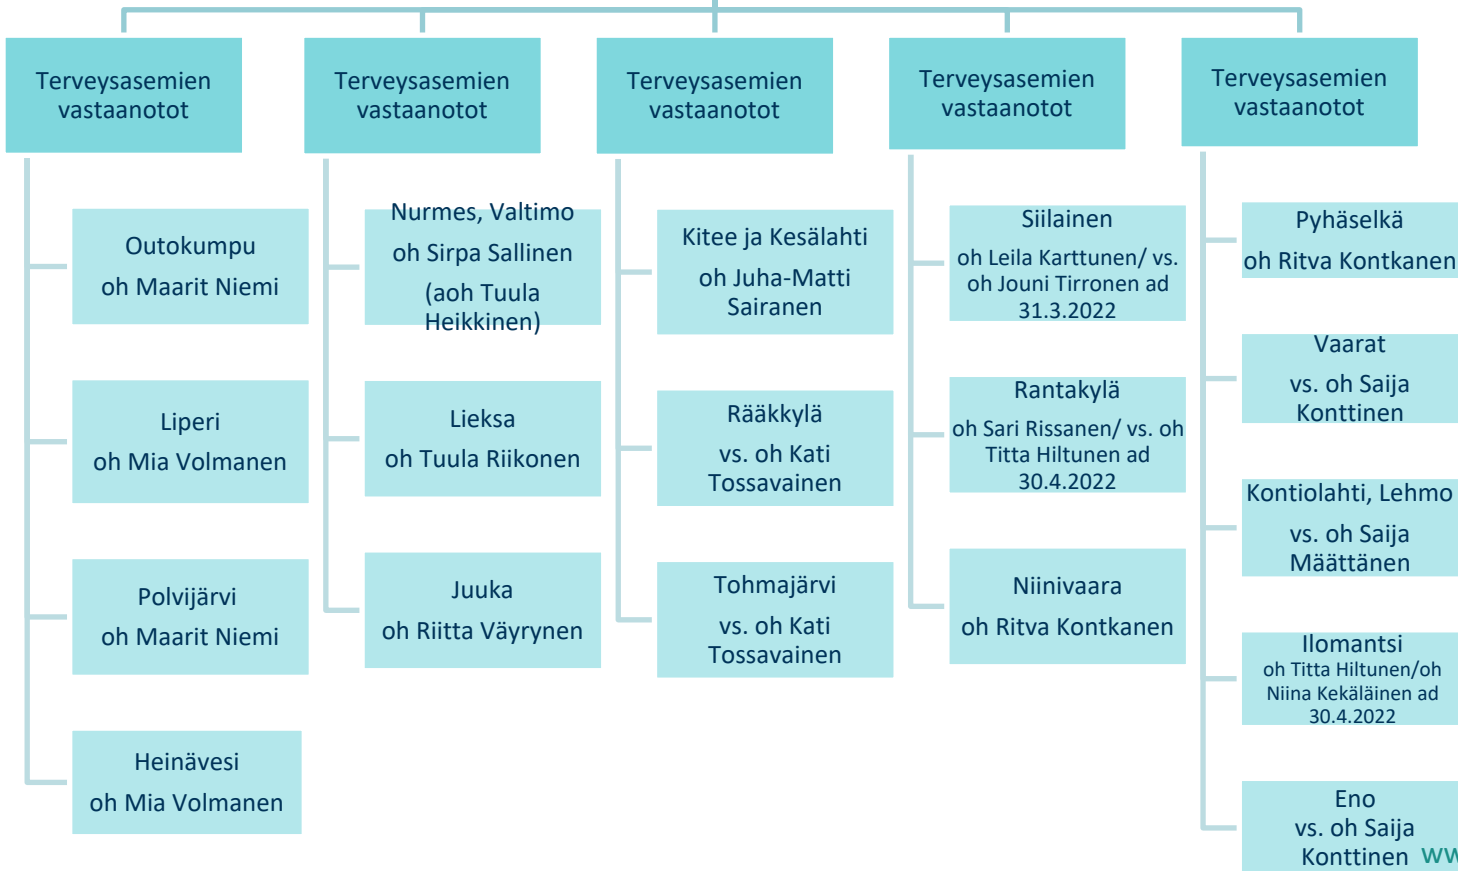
Terveysasemien vastaanotot

Outokumpu
oh Maarit Niemi

Liperi
oh Mia Volmanen

Polvijärvi
oh Maarit Niemi

Heinävesi
oh Mia Volmanen

Terveysasemien vastaanotot

Nurmes, Valtimo
oh Sirpa Sallinen
(aoh Tuula Heikkinen)

Lieksa
oh Tuula Riikonen

Juuka
oh Riitta Väyrynen

Terveysasemien vastaanotot

Kitee ja Kesälahti
oh Juha-Matti Sairanen

Rääkkylä
vs. oh Kati Tossavainen

Tohmajärvi
vs. oh Kati Tossavainen

Terveysasemien vastaanotot

Siilainen
oh Leila Karttunen/ vs. oh Jouni Tirronen ad 31.3.2022

Rantakylä
oh Sari Rissanen/ vs. oh Titta Hiltunen ad 30.4.2022

Niinivaara
oh Ritva Kontkanen

Terveysasemien vastaanotot

Pyhäselkä
oh Ritva Kontkanen

Vaarat
vs. oh Saija Konttinen

Kontiolahti, Lehmo
vs. oh Saija Määttänen

Ilomantsi
oh Titta Hiltunen/oh Niina Kekäläinen ad 30.4.2022

Eno
vs. oh Saija Konttinen WW